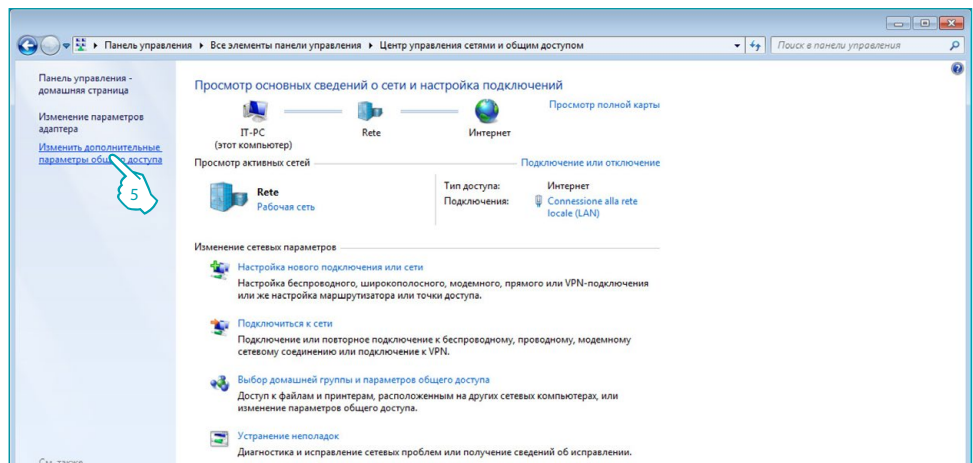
Панель управления ▸ Все элементы панели управления ▸ Центр управления сетями и общим доступом

Поиск в панели управления

Панель управления - домашняя страница

Изменение параметров адаптера

Изменить дополнительные параметры об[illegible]о доступа

5

См. также

Просмотр основных сведений о сети и настройка подключений

Просмотр полной карты

IT-PC
(этот компьютер)

Rete

Интернет

Просмотр активных сетей

Подключение или отключение

Rete
Рабочая сеть

Тип доступа: Интернет
Подключения: Connessione alla rete locale (LAN)

Изменение сетевых параметров

Настройка нового подключения или сети
Настройка беспроводного, широкополосного, модемного, прямого или VPN-подключения или же настройка маршрутизатора или точки доступа.

Подключиться к сети
Подключение или повторное подключение к беспроводному, проводному, модемному сетевому соединению или подключение к VPN.

Выбор домашней группы и параметров общего доступа
Доступ к файлам и принтерам, расположенным на других сетевых компьютерах, или изменение параметров общего доступа.

Устранение неполадок
Диагностика и исправление сетевых проблем или получение сведений об исправлении.